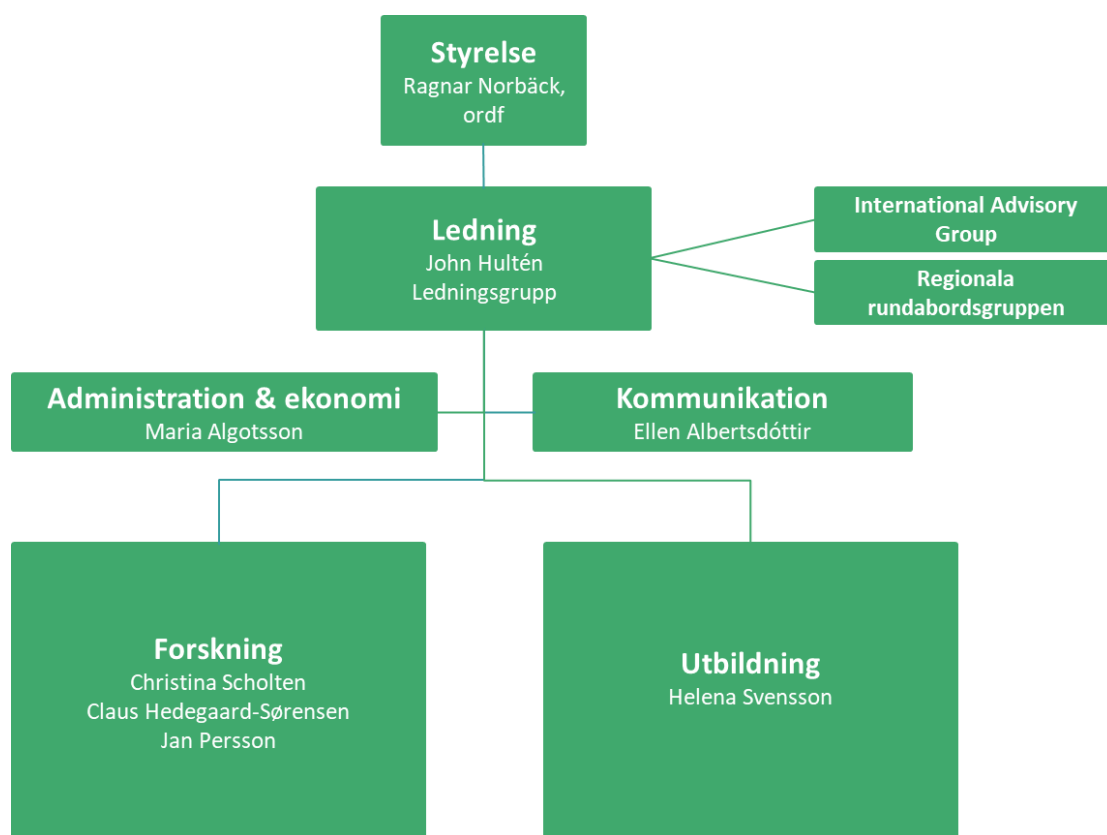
Styrelse
Ragnar Norbäck, ordf

Ledning
John Hultén
Ledningsgrupp

International Advisory Group

Regionala rundabordsgruppen

Administration & ekonomi
Maria Algotsson

Kommunikation
Ellen Albertsdóttir

Forskning
Christina Scholten
Claus Hedegaard-Sørensen
Jan Persson

Utbildning
Helena Svensson